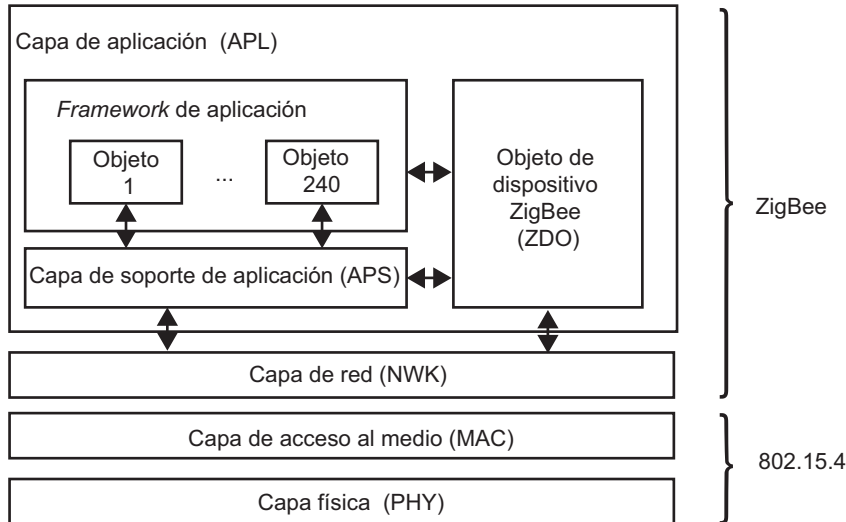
Capa de aplicación (APL)

Framework de aplicación

Objeto 1

...

Objeto 240

Objeto de dispositivo ZigBee (ZDO)

Capa de soporte de aplicación (APS)

ZigBee

Capa de red (NWK)

Capa de acceso al medio (MAC)

802.15.4

Capa física (PHY)